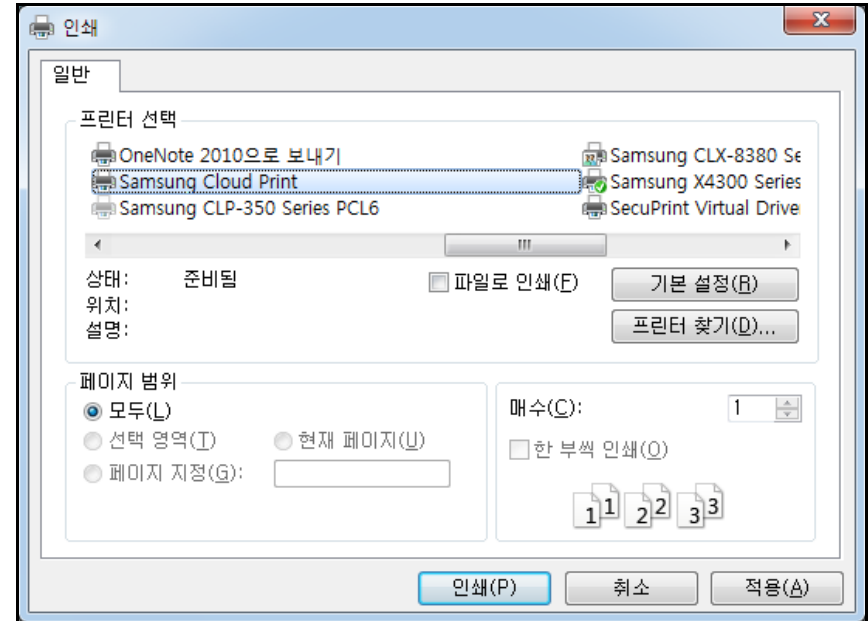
인쇄

일반

프린터 선택

OneNote 2010으로 보내기
Samsung Cloud Print
Samsung CLP-350 Series PCL6
Samsung CLX-8380 Se
Samsung X4300 Series
SecuPrint Virtual Drive

상태: 준비됨
위치:
설명:

파일로 인쇄(F)
기본 설정(R)
프린터 찾기(D)...

페이지 범위
모두(L)
선택 영역(T)
현재 페이지(U)
페이지 지정(G):

매수(C): 1
한 부씩 인쇄(O)

1 1 2 2 3 3

인쇄(P) 취소 적용(A)